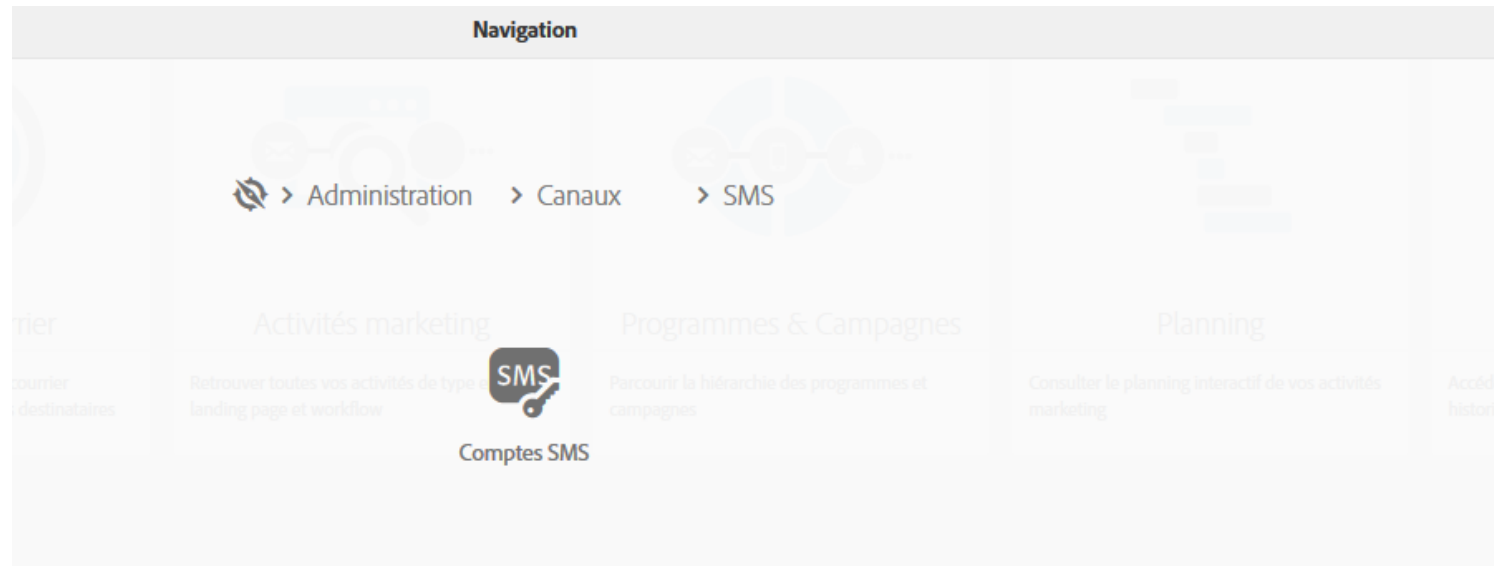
Navigation

> Administration > Canaux > SMS

rier

courrier
destinataires

Activités marketing

Retrouver toutes vos activités de type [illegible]
landing page et workflow

SMS

Comptes SMS

Programmes & Campagnes

Parcourir la hiérarchie des programmes et campagnes

Planning

Consulter le planning interactif de vos activités marketing

Accéd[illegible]
histor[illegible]